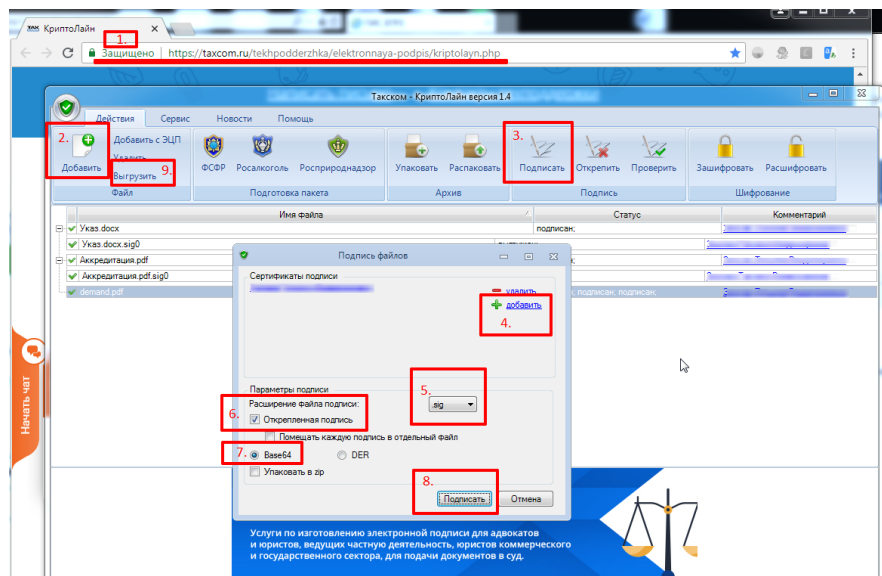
КриптоЛайн

1.

Защищено | https://taxcom.ru/tekhpodderzhka/elektronnaya-podpis/kriptolayn.php

Такском - КриптоЛайн версия 1.4

Действия Сервис Новости Помощь

2. Добавить

Добавить с ЭЦП

Удалить

9. Выгрузить

Файл

ФСФР Росалкоголь Росприроднадзор

Подготовка пакета

Упаковать Распаковать

Архив

3. Подписать Открепить Проверить

Подпись

Зашифровать Расшифровать

Шифрование

| Имя файла | Статус | Комментарий |
|---|---|---|
| Указ.docx | подписан; | |
| Указ.docx.sig0 | | |
| Аккредитация.pdf | | |
| Аккредитация.pdf.sig0 | | |
| demand.pdf | подписан; подписан; | |

Начать чат

Подпись файлов

Сертификаты подписи

удалить

добавить

4.

Параметры подписи

Расширение файла подписи:

5. .sig

6. Открепленная подпись

Помещать каждую подпись в отдельный файл

7. Base64

DER

Упаковать в zip

8. Подписать

Отмена

Услуги по изготовлению электронной подписи для адвокатов и юристов, ведущих частную деятельность, юристов коммерческого и государственного сектора, для подачи документов в суд.